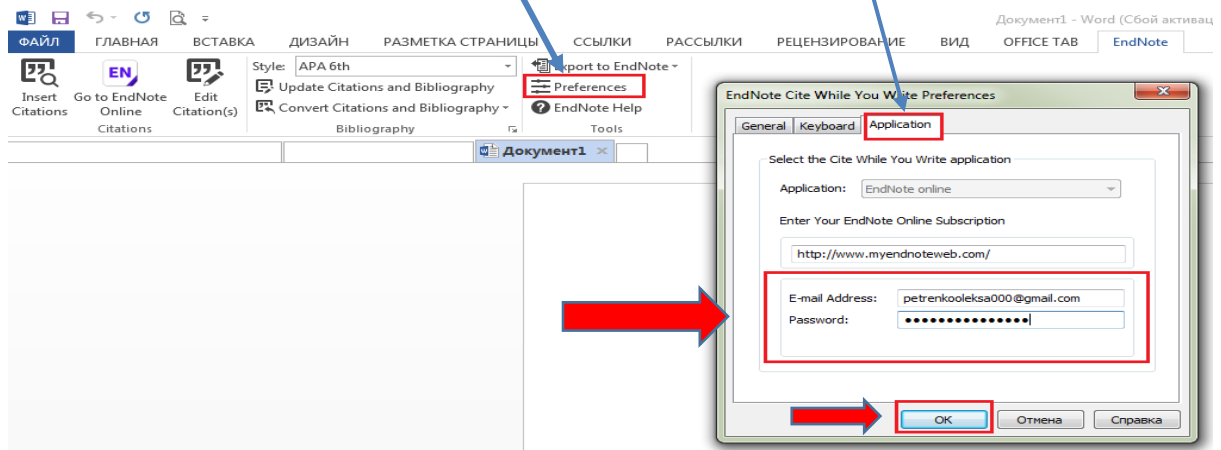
Документ1 - Word (Сбой активац

ФАЙЛ ГЛАВНАЯ ВСТАВКА ДИЗАЙН РАЗМЕТКА СТРАНИЦЫ ССЫЛКИ РАССЫЛКИ РЕЦЕНЗИРОВАНИЕ ВИД OFFICE TAB EndNote

Insert Citations
Go to EndNote Online
Edit Citation(s)
Citations

Style: APA 6th
Update Citations and Bibliography
Convert Citations and Bibliography
Bibliography

Export to EndNote
Preferences
EndNote Help
Tools

Документ1

EndNote Cite While You Write Preferences

General Keyboard Application

Select the Cite While You Write application

Application: EndNote online

Enter Your EndNote Online Subscription

http://www.myendnoteweb.com/

E-mail Address: petrenkooleksa000@gmail.com
Password: ••••••••••••••••

OK Отмена Справка